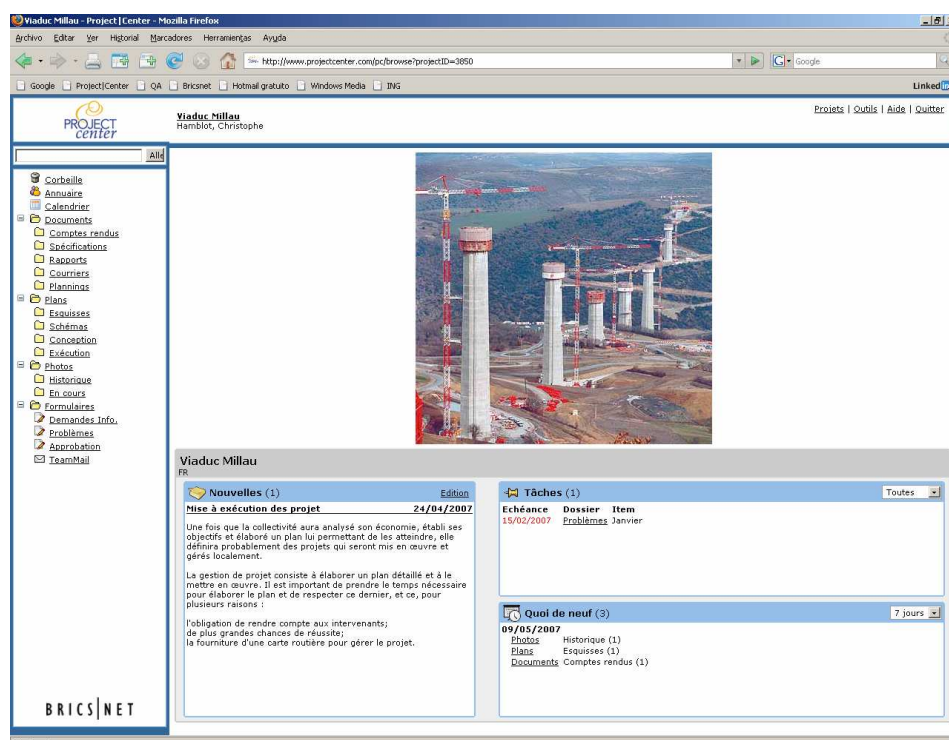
Viaduc Millau - Project|Center - Mozilla Firefox

Archivo Editar Ver Historial Marcadores Herramientas Ayuda

http://www.projectcenter.com/pc/browse?projectID=3850

Google

Google Project|Center QA Bricsnet Hotmail gratuito Windows Media ING

Linked

PROJECT center

Viaduc Millau
Hamblot, Christophe

Projets | Outils | Aide | Quitter

Alle

Corbeille
Annuaire
Calendrier
Documents
Comptes rendus
Spécifications
Rapports
Courriers
Plannings
Plans
Esquisses
Schémas
Conception
Exécution
Photos
Historique
En cours
Formulaires
Demandes Info.
Problèmes
Approbation
TeamMail

BRICS|NET

Viaduc Millau
FR

Nouvelles (1)

Edition

Mise à exécution des projet 24/04/2007

Une fois que la collectivité aura analysé son économie, établi ses objectifs et élaboré un plan lui permettant de les atteindre, elle définira probablement des projets qui seront mis en œuvre et gérés localement.

La gestion de projet consiste à élaborer un plan détaillé et à le mettre en œuvre. Il est important de prendre le temps nécessaire pour élaborer le plan et de respecter ce dernier, et ce, pour plusieurs raisons :

l'obligation de rendre compte aux intervenants;
de plus grandes chances de réussite;
la fourniture d'une carte routière pour gérer le projet.

Tâches (1)

Toutes

| Echéance | Dossier | Item |
|---|---|---|
| 15/02/2007 | Problèmes | Janvier |

Quoi de neuf (3)

7 jours

09/05/2007
Photos Historique (1)
Plans Esquisses (1)
Documents Comptes rendus (1)